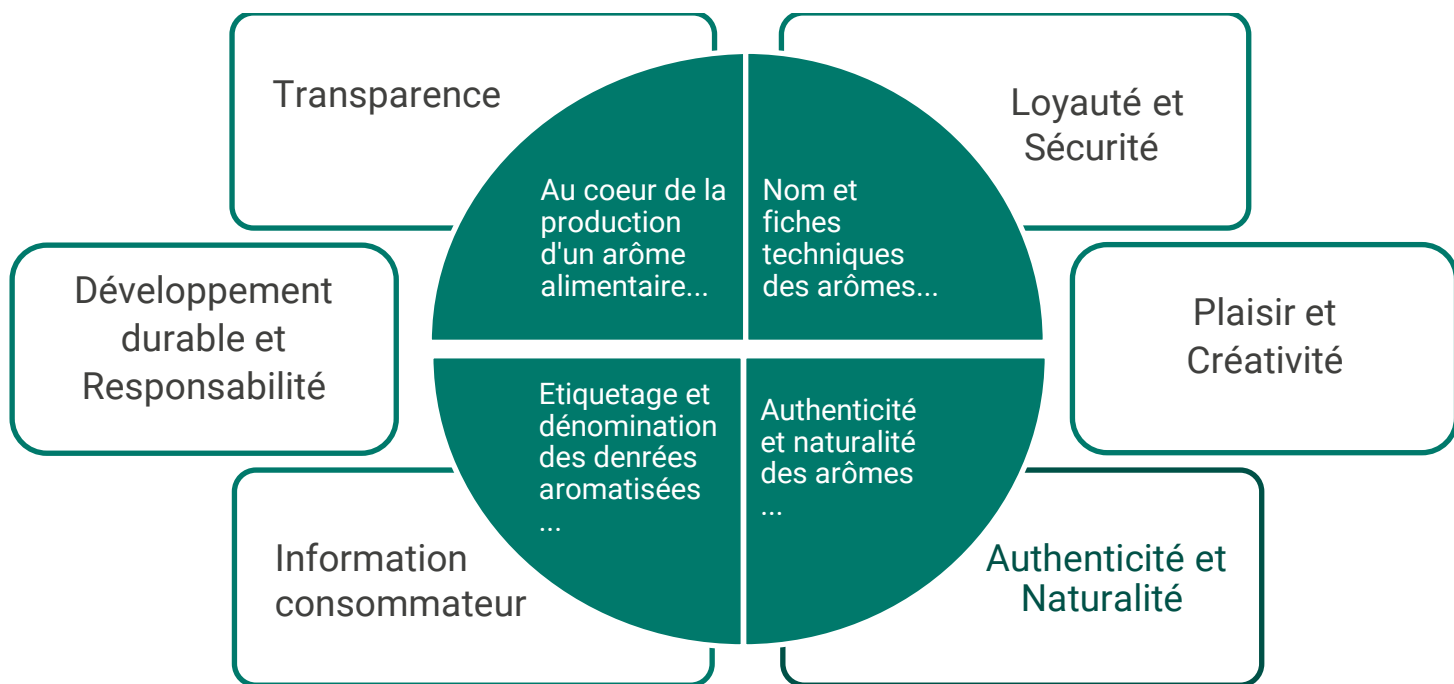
Transparence

Loyauté et Sécurité

Au coeur de la production d'un arôme alimentaire...

Nom et fiches techniques des arômes...

Développement durable et Responsabilité

Plaisir et Créativité

Etiquetage et dénomination des denrées aromatisées ...

Authenticité et naturalité des arômes ...

Information consommateur

Authenticité et Naturalité